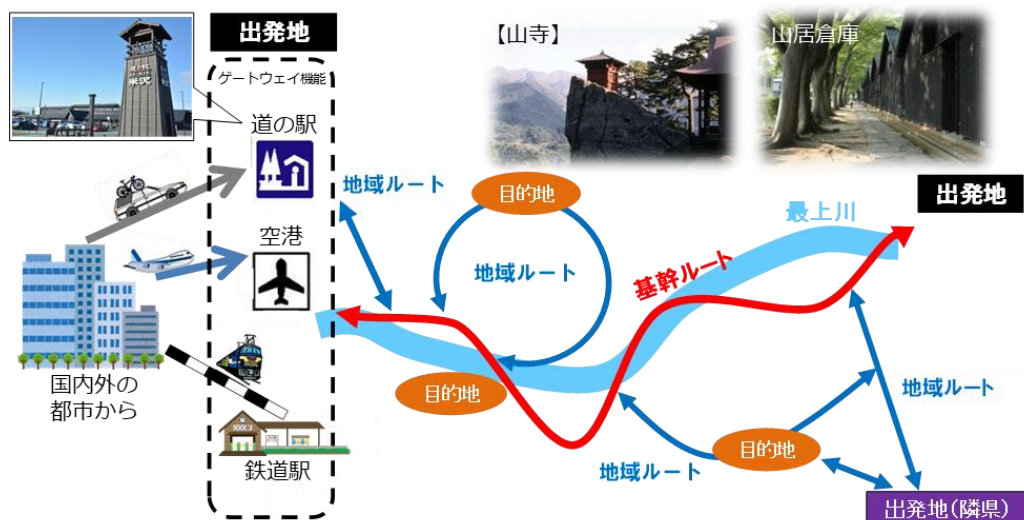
出発地

ゲートウェイ機能

道の駅

空港

鉄道駅

国内外の都市から

米沢

【山寺】

山居倉庫

地域ルート

目的地

地域ルート

基幹ルート

最上川

出発地

目的地

目的地

地域ルート

地域ルート

出発地(隣県)